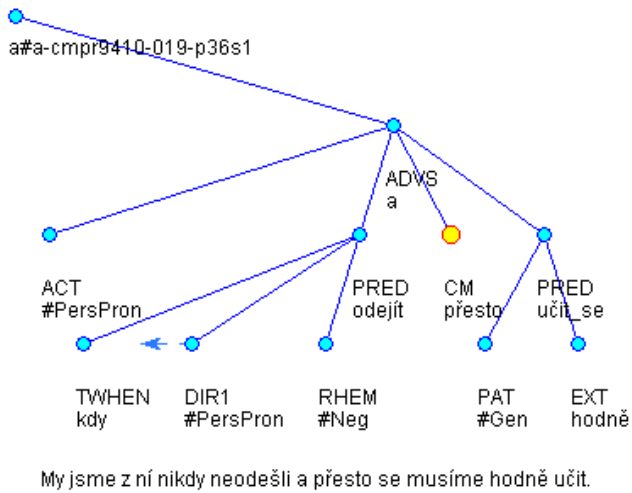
a#a-cmpr9410-019-p36s1

ADVS
a

ACT
#PersPron

PRED
odejít

CM
přesto

PRED
učit_se

TWHEN
kdy

DIR1
#PersPron

RHEM
#Neg

PAT
#Gen

EXT
hodně

My jsme z ní nikdy neodešli a přesto se musíme hodně učit.